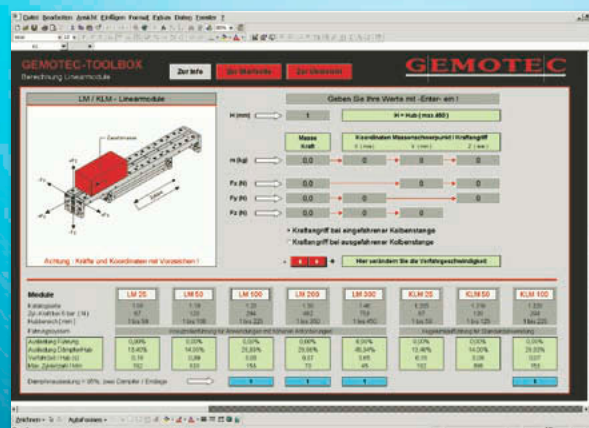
Datei Bearbeiten Ansicht Einfügen Format Extras Daten Fenster ?

GEMOTEC-TOOLBOX
Berechnung Linearmodule

Zur Info
Zu Matrizen
Zu Kolben

GEMOTEC

LM / KLM - Linearmodule

Geben Sie Ihre Werte mit -Enter- ein !

H (mm)
1
H = Hub (max 450)

Masse Kraft
Koordinaten Masseschwerpunkt / Kraftangriff
X (mm)
Y (mm)
Z (mm)

m (kg)
0,0
0
0
0

Fx (N)
0,0
0

Fy (N)
0,0
0

Fz (N)
0,0
0
0

Kraftangriff bei eingefahrener Kolbenstange
Kraftangriff bei ausgefahrener Kolbenstange

Hier verändern Sie die Vorfahrgeschwindigkeit

Achtung : Kräfte und Koordinaten mit Vorzeichen !

Module
LM 25
LM 50
LM 100
LM 200
LM 300
KLM 25
KLM 50
KLM 100

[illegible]

Dienstvorauslastung = 80%, bzw Dämpfer / Endlage

Zeichnen AutoFormen